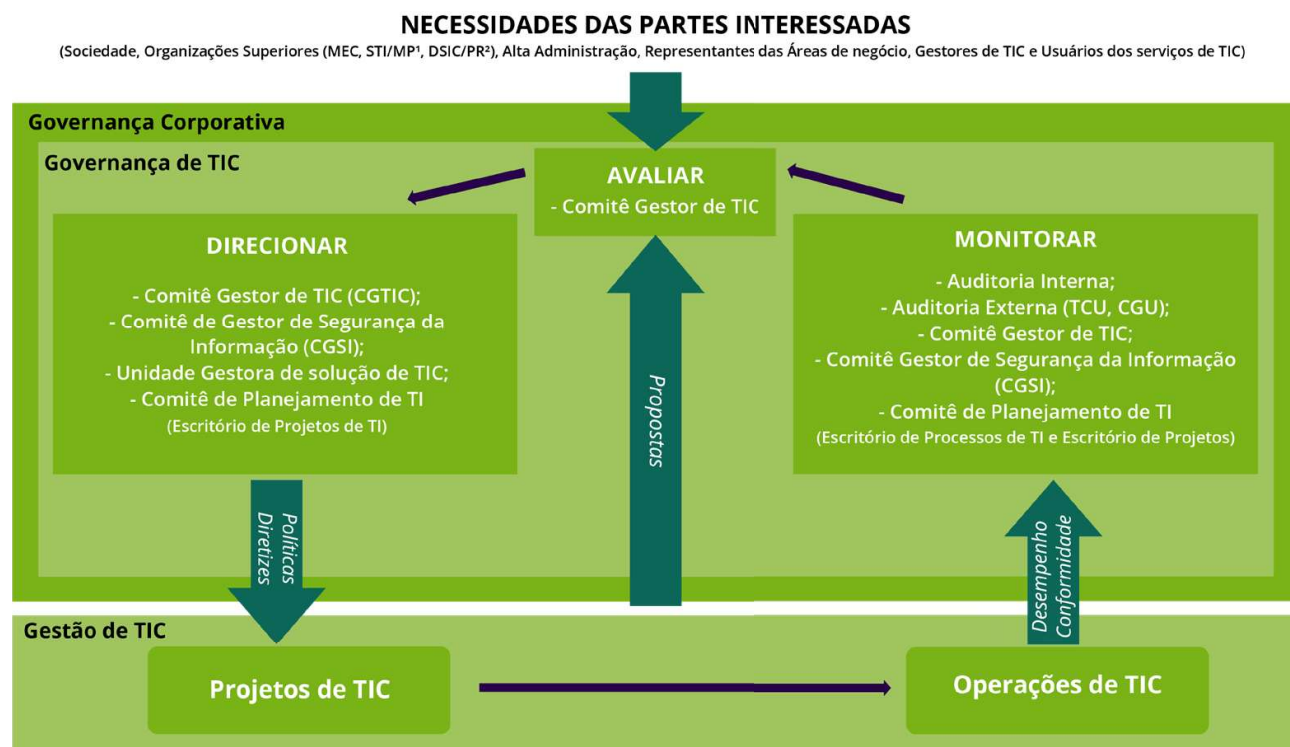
NECESSIDADES DAS PARTES INTERESSADAS
(Sociedade, Organizações Superiores (MEC, STI/MP¹, DSIC/PR²), Alta Administração, Representantes das Áreas de negócio, Gestores de TIC e Usuários dos serviços de TIC)

Governança Corporativa

Governança de TIC

AVALIAR
- Comitê Gestor de TIC

DIRECIONAR
- Comitê Gestor de TIC (CGTIC);
- Comitê de Gestor de Segurança da Informação (CGSI);
- Unidade Gestora de solução de TIC;
- Comitê de Planejamento de TI
(Escritório de Projetos de TI)

Propostas

MONITORAR
- Auditoria Interna;
- Auditoria Externa (TCU, CGU);
- Comitê Gestor de TIC;
- Comitê Gestor de Segurança da Informação (CGSI);
- Comitê de Planejamento de TI
(Escritório de Processos de TI e Escritório de Projetos)

Políticas
Diretizes

Desempenho
Conformidade

Gestão de TIC

Projetos de TIC

Operações de TIC